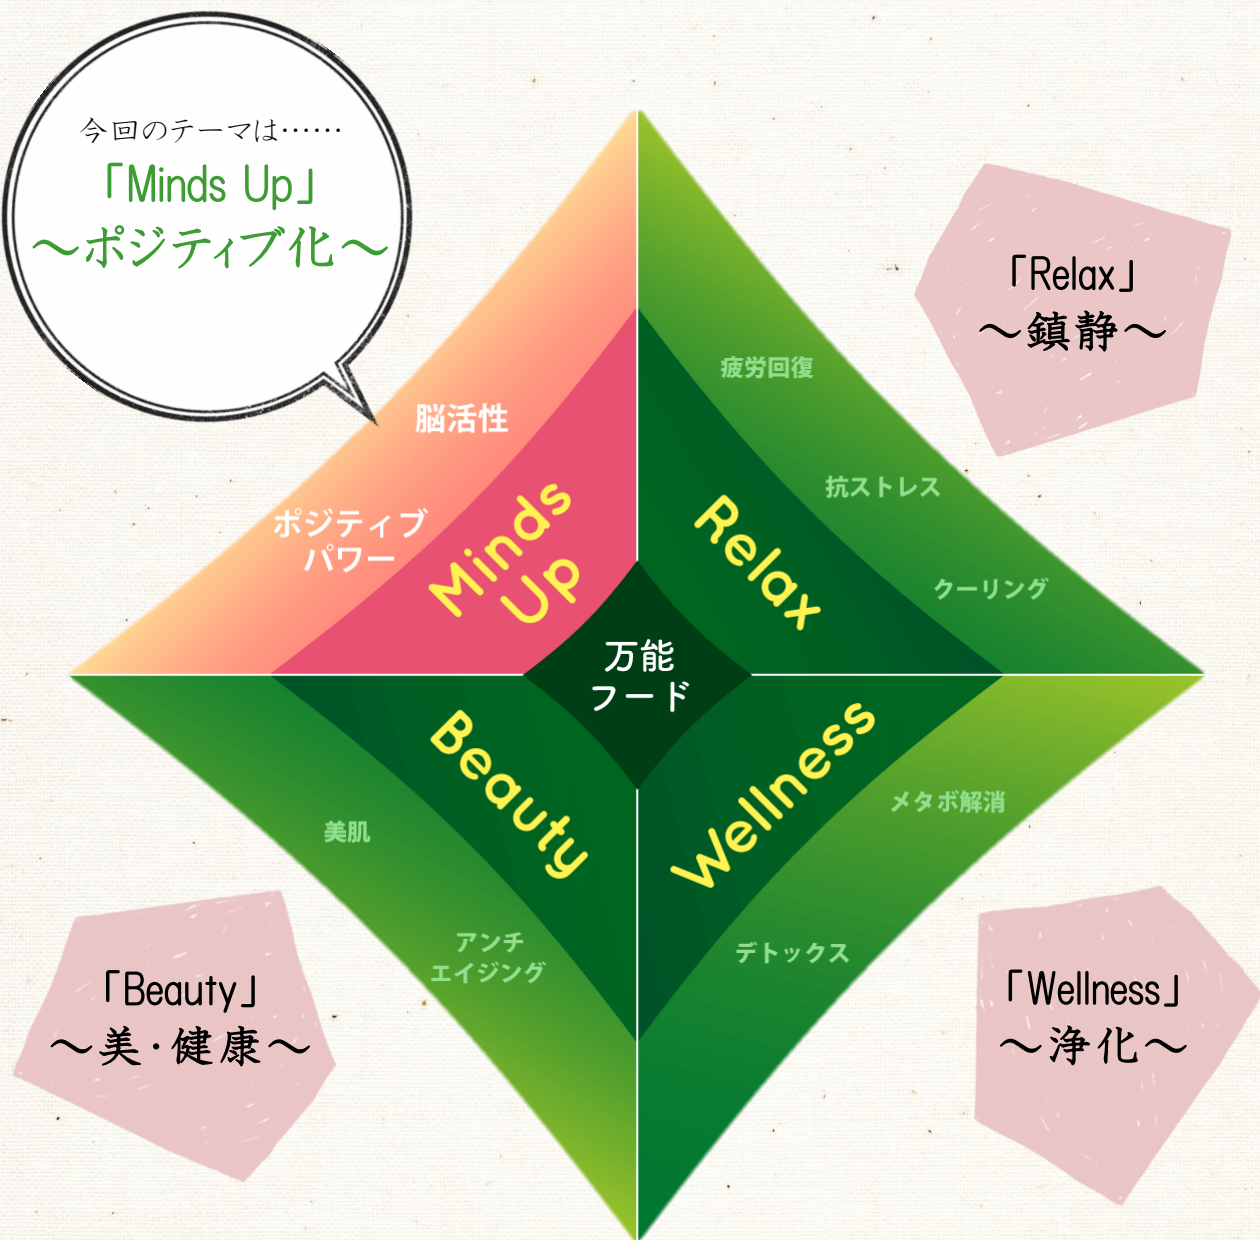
今回のテーマは……

「Minds Up」
〜ポジティブ化〜

「Relax」
〜鎮静〜

脳活性

ポジティブ
パワー

Minds Up

疲労回復

抗ストレス

クーリング

Relax

万能
フード

Beauty

Wellness

メタボ解消

美肌

アンチ
エイジング

デトックス

「Beauty」
〜美・健康〜

「Wellness」
〜浄化〜